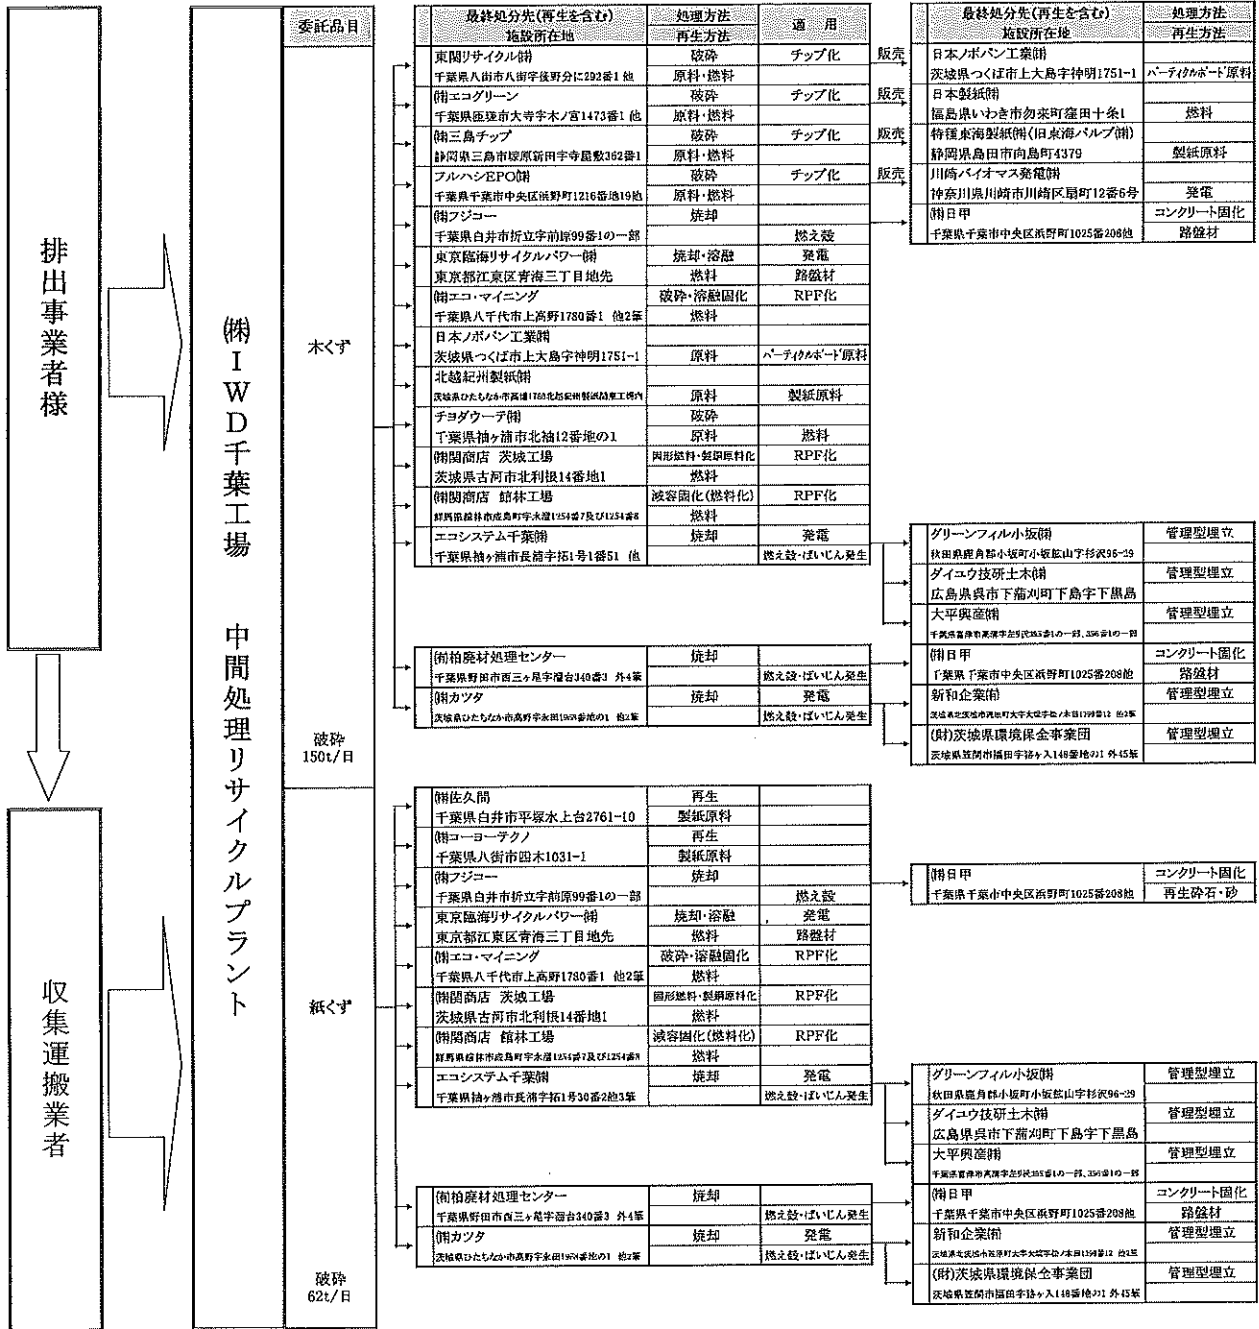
排出事業者様

収集運搬業者

㈱ＩＷＤ千葉工場　中間処理リサイクルプラント

| 委託品目 |
|---|
| 木くず |
| 破砕 150t/日 |
| 紙くず |
| 破砕 62t/日 |

| 最終処分先(再生を含む) 施設所在地 | 処理方法 再生方法 | 適用 |
|---|---|---|
| 東関リサイクル㈱ 千葉県八街市八街字後野分に292番1 他 | 破砕 原料・燃料 | チップ化 |
| ㈱エコグリーン 千葉県匝瑳市大寺字木ノ宮1473番1 他 | 破砕 原料・燃料 | チップ化 |
| ㈱三島チップ 静岡県三島市塚原新田字寺屋敷362番1 | 破砕 原料・燃料 | チップ化 |
| フルハシEPO㈱ 千葉県千葉市中央区浜野町1216番地19他 | 破砕 原料・燃料 | チップ化 |
| ㈱フジコー 千葉県白井市折立字前原99番1の一部 | 焼却 | 燃え殻 |
| 東京臨海リサイクルパワー㈱ 東京都江東区青海三丁目地先 | 焼却・溶融 燃料 | 発電 路盤材 |
| ㈱エコ・マイニング 千葉県八千代市上高野1780番1 他2筆 | 破砕・溶融固化 燃料 | RPF化 |
| 日本ノボパン工業㈱ 茨城県つくば市上大島字神明1751-1 | 原料 | パーティクルボード原料 |
| 北越紀州製紙㈱ 茨城県ひたちなか市高場1780北越紀州製紙関東工場内 | 原料 | 製紙原料 |
| チヨダウーテ㈱ 千葉県袖ヶ浦市北袖12番地の1 | 破砕 原料 | 燃料 |
| ㈱関商店 茨城工場 茨城県古河市北利根14番地1 | 固形燃料・製紙原料化 燃料 | RPF化 |
| ㈱関商店 館林工場 群馬県館林市成島町字水堰1254番7及び1254番8 | 減容固化(燃料化) 燃料 | RPF化 |
| エコシステム千葉㈱ 千葉県袖ヶ浦市長浦字拓1号1番51 他 | 焼却 | 発電 燃え殻・ばいじん発生 |
| ㈲柏廃材処理センター 千葉県野田市西三ヶ尾字溜台340番3 外4筆 | 焼却 | 燃え殻・ばいじん発生 |
| ㈱カツタ 茨城県ひたちなか市高野字永田1978番地の1 他2筆 | 焼却 | 発電 燃え殻・ばいじん発生 |

販売
販売
販売
販売

| 最終処分先(再生を含む) 施設所在地 | 処理方法 再生方法 |
|---|---|
| 日本ノボパン工業㈱ 茨城県つくば市上大島字神明1751-1 | パーティクルボード原料 |
| 日本製紙㈱ 福島県いわき市勿来町窪田十条1 | 燃料 |
| 特種東海製紙㈱(旧東海パルプ㈱) 静岡県島田市向島町4379 | 製紙原料 |
| 川崎バイオマス発電㈱ 神奈川県川崎市川崎区扇町12番6号 | 発電 |
| ㈱日甲 千葉県千葉市中央区浜野町1025番208他 | コンクリート固化 路盤材 |
| グリーンフィル小坂㈱ 秋田県鹿角郡小坂町小坂鉱山字杉沢95-29 | 管理型埋立 |
| ダイユウ技研土木㈱ 広島県呉市下蒲刈町下島字下黒島 | 管理型埋立 |
| 大平興産㈱ 千葉県香取市高萩字左門156番1の一部、356番1の一部 | 管理型埋立 |
| ㈱日甲 千葉県千葉市中央区浜野町1025番208他 | コンクリート固化 路盤材 |
| 新和企業㈱ 茨城県北茨城市関本町大字関本上字本田1799番12 他2筆 | 管理型埋立 |
| (財)茨城県環境保全事業団 茨城県笠間市福田字諸ヶ入148番地の1 外45筆 | 管理型埋立 |

| 最終処分先 | 処理方法 | 適用 |
|---|---|---|
| ㈱佐久間 千葉県白井市平塚水上台2761-10 | 再生 製紙原料 | |
| ㈱コーヨーテクノ 千葉県八街市四木1031-1 | 再生 製紙原料 | |
| ㈱フジコー 千葉県白井市折立字前原99番1の一部 | 焼却 | 燃え殻 |
| 東京臨海リサイクルパワー㈱ 東京都江東区青海三丁目地先 | 焼却・溶融 燃料 | 発電 路盤材 |
| ㈱エコ・マイニング 千葉県八千代市上高野1780番1 他2筆 | 破砕・溶融固化 燃料 | RPF化 |
| ㈱関商店 茨城工場 茨城県古河市北利根14番地1 | 固形燃料・製紙原料化 燃料 | RPF化 |
| ㈱関商店 館林工場 群馬県館林市成島町字水堰1254番7及び1254番8 | 減容固化(燃料化) 燃料 | RPF化 |
| エコシステム千葉㈱ 千葉県袖ヶ浦市長浦字拓1号30番2他3筆 | 焼却 | 発電 燃え殻・ばいじん発生 |
| ㈲柏廃材処理センター 千葉県野田市西三ヶ尾字溜台340番3 外4筆 | 焼却 | 燃え殻・ばいじん発生 |
| ㈱カツタ 茨城県ひたちなか市高野字永田1978番地の1 他2筆 | 焼却 | 発電 燃え殻・ばいじん発生 |

| | |
|---|---|
| ㈱日甲 千葉県千葉市中央区浜野町1025番208他 | コンクリート固化 再生砕石・砂 |
| グリーンフィル小坂㈱ 秋田県鹿角郡小坂町小坂鉱山字杉沢96-29 | 管理型埋立 |
| ダイユウ技研土木㈱ 広島県呉市下蒲刈町下島字下黒島 | 管理型埋立 |
| 大平興産㈱ 千葉県香取市高萩字左門155番1の一部、356番1の一部 | 管理型埋立 |
| ㈱日甲 千葉県千葉市中央区浜野町1025番208他 | コンクリート固化 路盤材 |
| 新和企業㈱ 茨城県北茨城市関本町大字関本上字本田1799番12 他2筆 | 管理型埋立 |
| (財)茨城県環境保全事業団 茨城県笠間市福田字諸ヶ入148番地の1 外45筆 | 管理型埋立 |